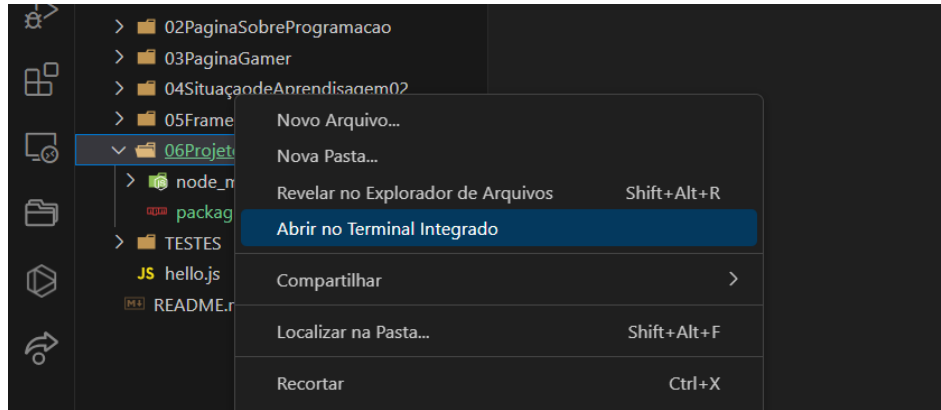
02PaginaSobreProgramacao
03PaginaGamer
04SituaçaodeAprendisagem02
05Frame
06Projet
node_m
packag
TESTES
JS hello.js
README.r

Novo Arquivo...
Nova Pasta...
Revelar no Explorador de Arquivos Shift+Alt+R
Abrir no Terminal Integrado
Compartilhar
Localizar na Pasta... Shift+Alt+F
Recortar Ctrl+X